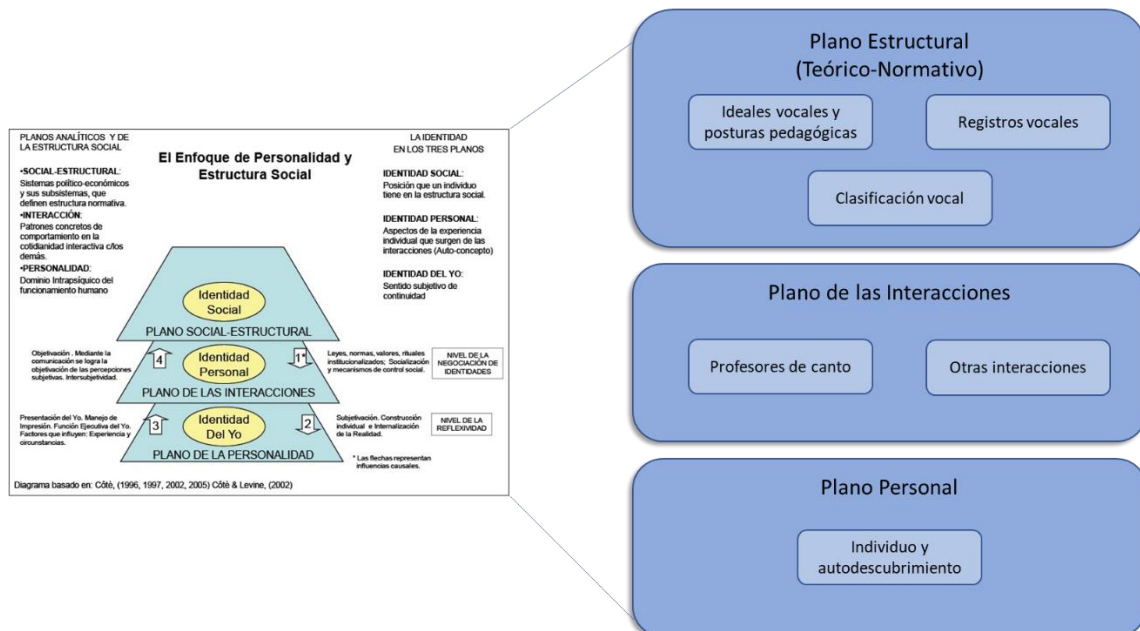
PLANOS ANALÍTICOS Y DE LA ESTRUCTURA SOCIAL

•SOCIAL-ESTRUCTURAL:
Sistemas político-económicos y sus subsistemas, que definen estructura normativa.
•INTERACCIÓN:
Patrones concretos de comportamiento en la cotidianidad interactiva c/los demás.
•PERSONALIDAD:
Dominio Intrapsíquico del funcionamiento humano

El Enfoque de Personalidad y Estructura Social

LA IDENTIDAD EN LOS TRES PLANOS

IDENTIDAD SOCIAL:
Posición que un individuo tiene en la estructura social.

IDENTIDAD PERSONAL:
Aspectos de la experiencia individual que surgen de las interacciones (Auto-concepto)

IDENTIDAD DEL YO:
Sentido subjetivo de continuidad

Identidad Social
PLANO SOCIAL-ESTRUCTURAL

Objetivación . Mediante la comunicación se logra la objetivación de las percepciones subjetivas. Intersubjetividad.

4

Identidad Personal

1*

Leyes, normas, valores, rituales institucionalizados; Socialización y mecanismos de control social.

NIVEL DE LA NEGOCIACIÓN DE IDENTIDADES

PLANO DE LAS INTERACCIONES

Presentación del Yo. Manejo de Impresión. Función Ejecutiva del Yo. Factores que influyen: Experiencia y circunstancias.

3

Identidad Del Yo

2

Subjetivación. Construcción individual e Internalización de la Realidad.

NIVEL DE LA REFLEXIVIDAD

PLANO DE LA PERSONALIDAD

* Las flechas representan influencias causales.

Diagrama basado en: Côtè, (1996, 1997, 2002, 2005) Côtè & Levine, (2002)

Plano Estructural
(Teórico-Normativo)

Ideales vocales y posturas pedagógicas

Registros vocales

Clasificación vocal

Plano de las Interacciones

Profesores de canto

Otras interacciones

Plano Personal

Individuo y autodescubrimiento